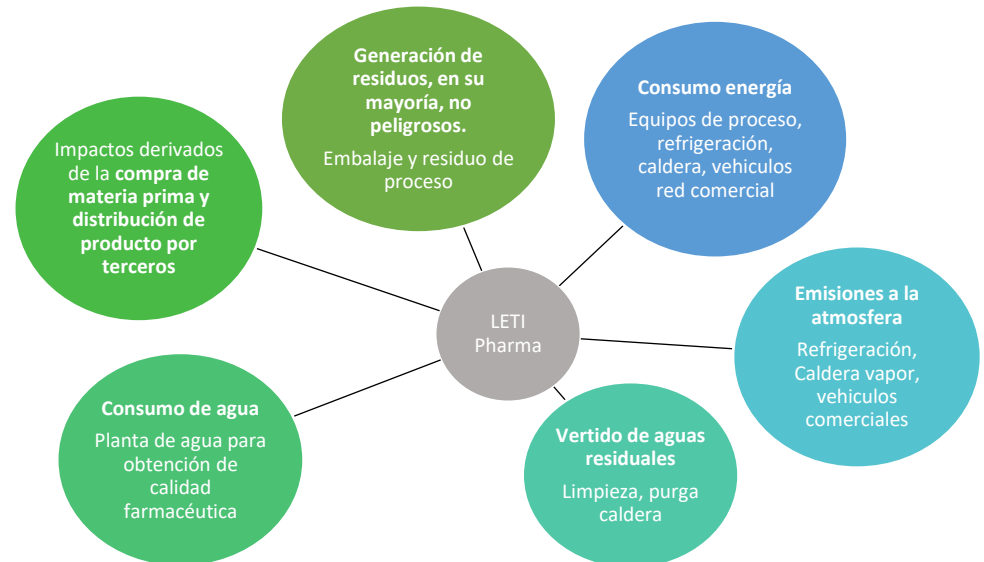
Generación de residuos, en su mayoría, no peligrosos.

Embalaje y residuo de proceso

Consumo energía

Equipos de proceso, refrigeración, caldera, vehiculos red comercial

Impactos derivados de la compra de materia prima y distribución de producto por terceros

LETI Pharma

Emisiones a la atmosfera

Refrigeración, Caldera vapor, vehiculos comerciales

Consumo de agua

Planta de agua para obtención de calidad farmacéutica

Vertido de aguas residuales

Limpieza, purga caldera